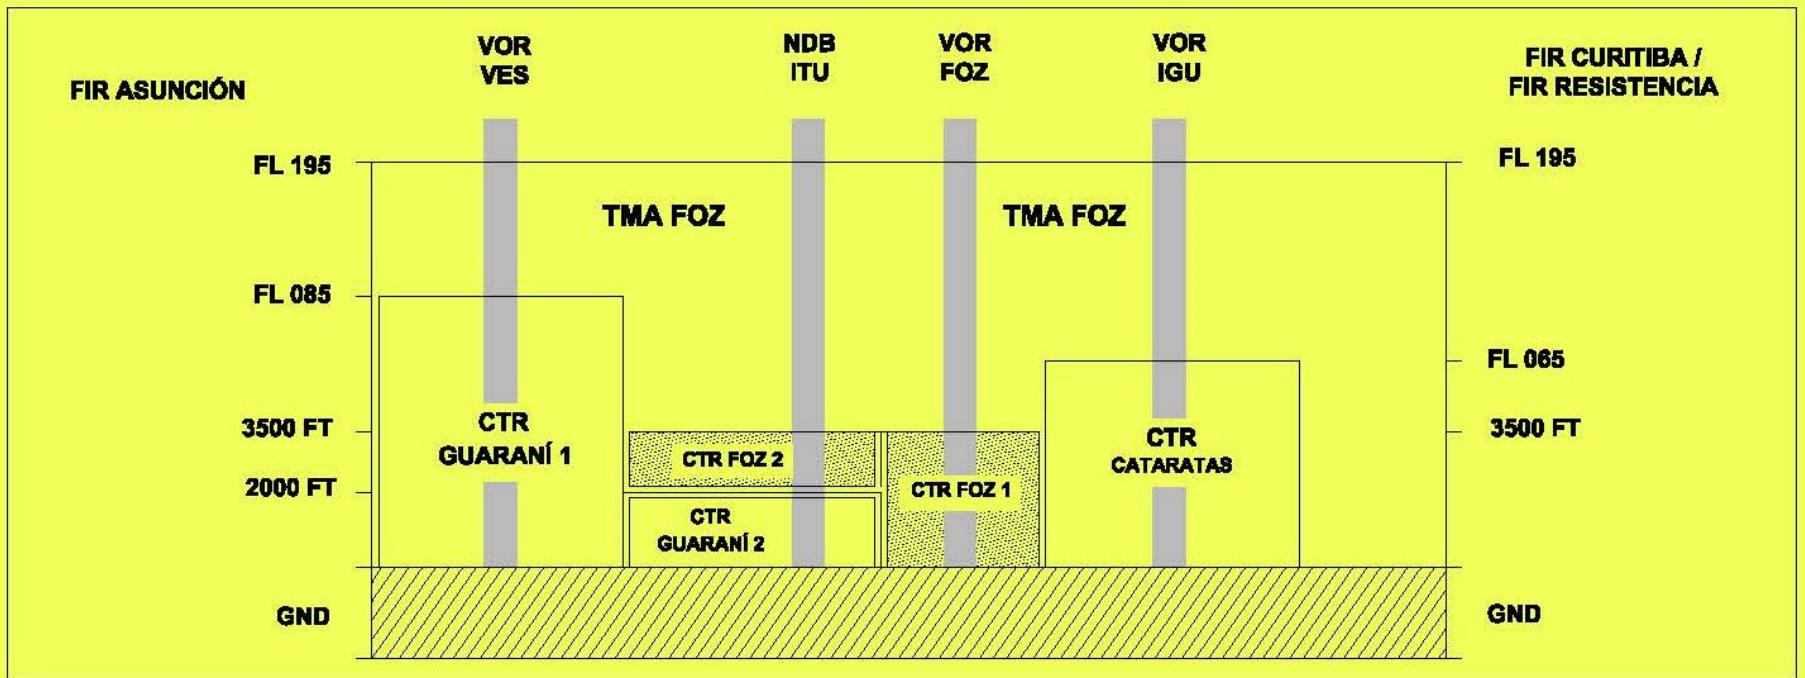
FIR ASUNCIÓN

VOR
VES

NDB
ITU

VOR
FOZ

VOR
IGU

FIR CURITIBA /
FIR RESISTENCIA

FL 195

FL 195

TMA FOZ

TMA FOZ

FL 085

FL 065

3500 FT

3500 FT

2000 FT

CTR
GUARANÍ 1

CTR FOZ 2

CTR
GUARANÍ 2

CTR FOZ 1

CTR
CATARATAS

GND

GND